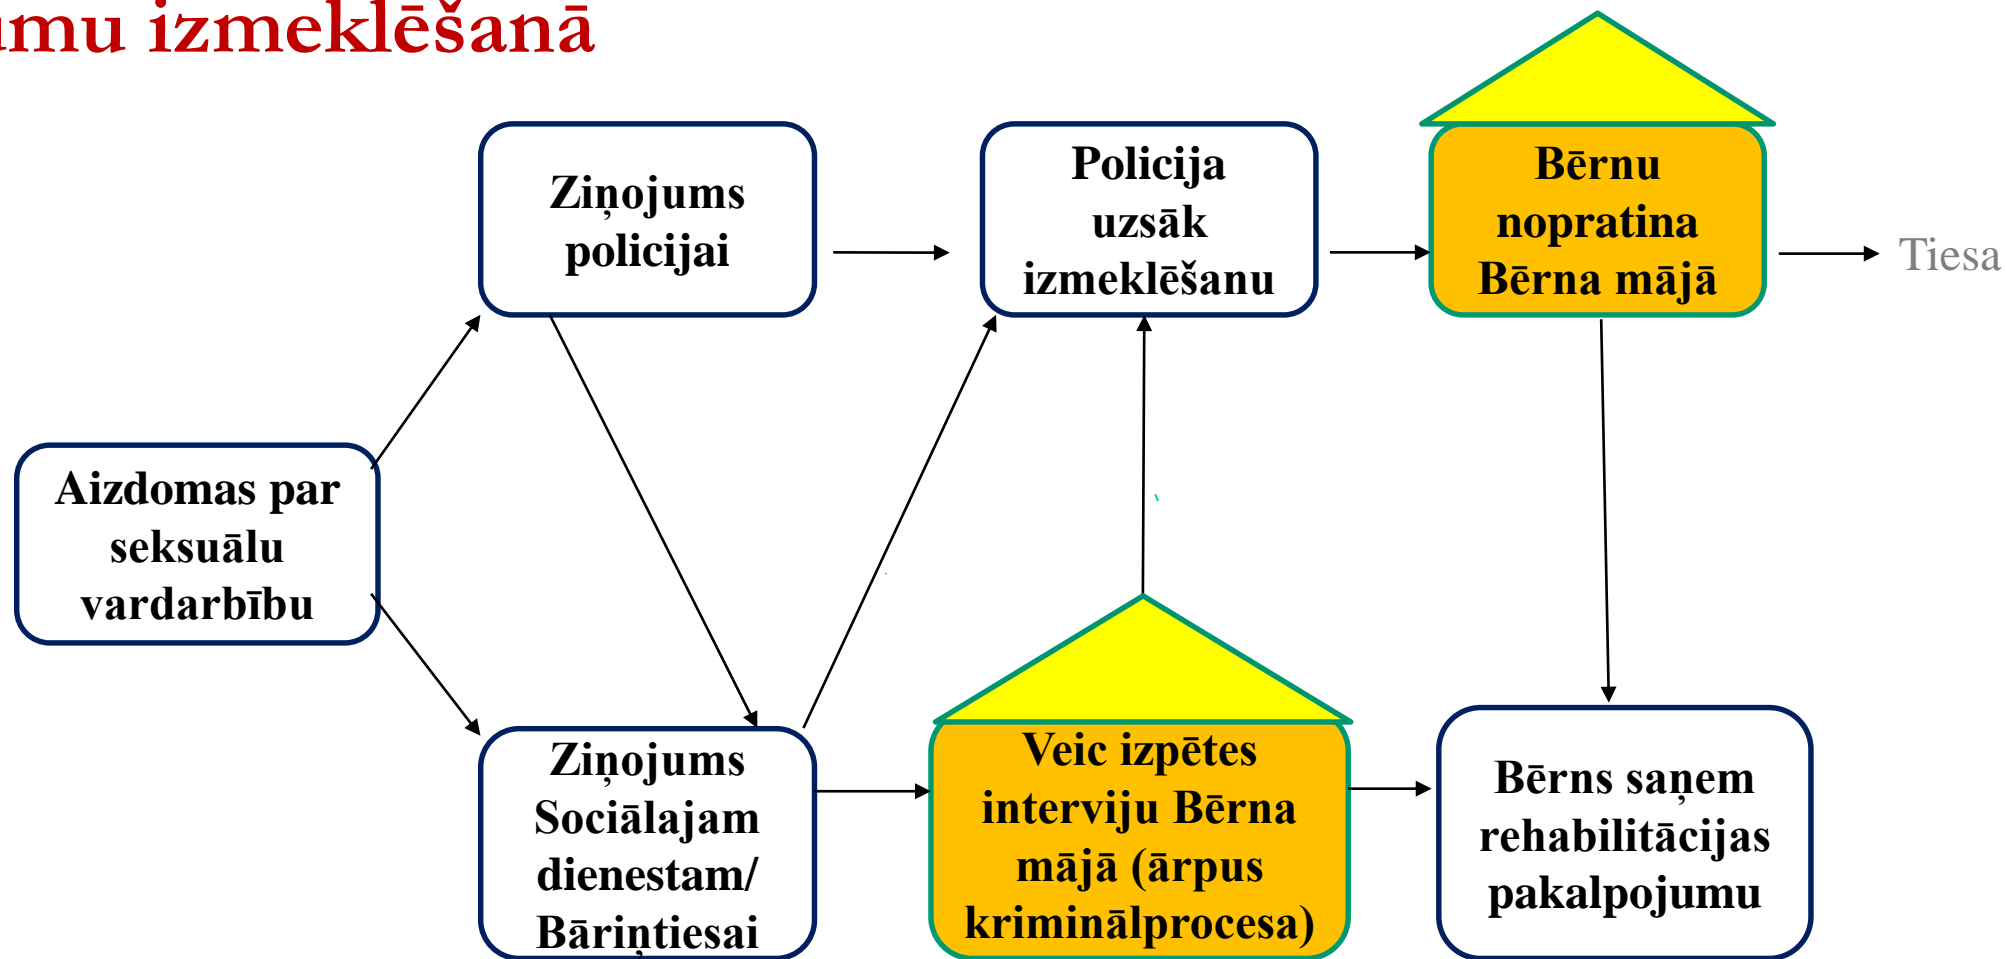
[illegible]mu izmeklēšanā

Ziņojums policijai

Policija uzsāk izmeklēšanu

Bērnu nopratina Bērna mājā

Tiesa

Aizdomas par seksuālu vardarbību

Ziņojums Sociālajam dienestam/ Bāriņtiesai

Veic izpētes interviju Bērna mājā (ārpus kriminālprocesa)

Bērns saņem rehabilitācijas pakalpojumu